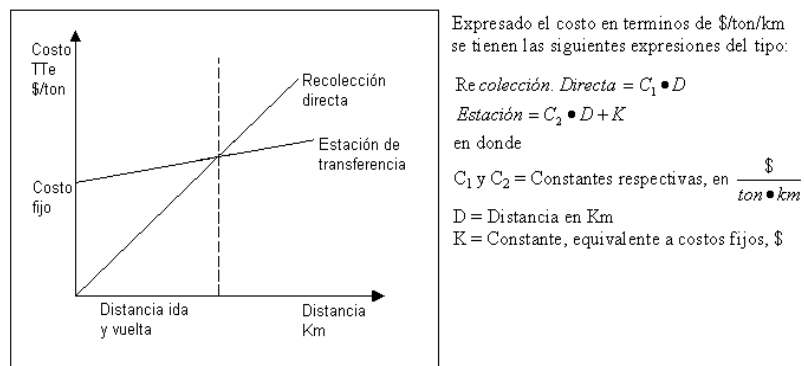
Costo TTe $/ton

Recolección directa

Estación de transferencia

Costo fijo

Distancia ida y vuelta

Distancia Km

Expresado el costo en terminos de $/ton/km se tienen las siguientes expresiones del tipo:

$Re\,colección.\ Directa = C_1 \bullet D$

$Estación = C_2 \bullet D + K$

en donde

$C_1$ y $C_2$ = Constantes respectivas, en $\frac{\$}{ton \bullet km}$

D = Distancia en Km

K = Constante, equivalente a costos fijos, $